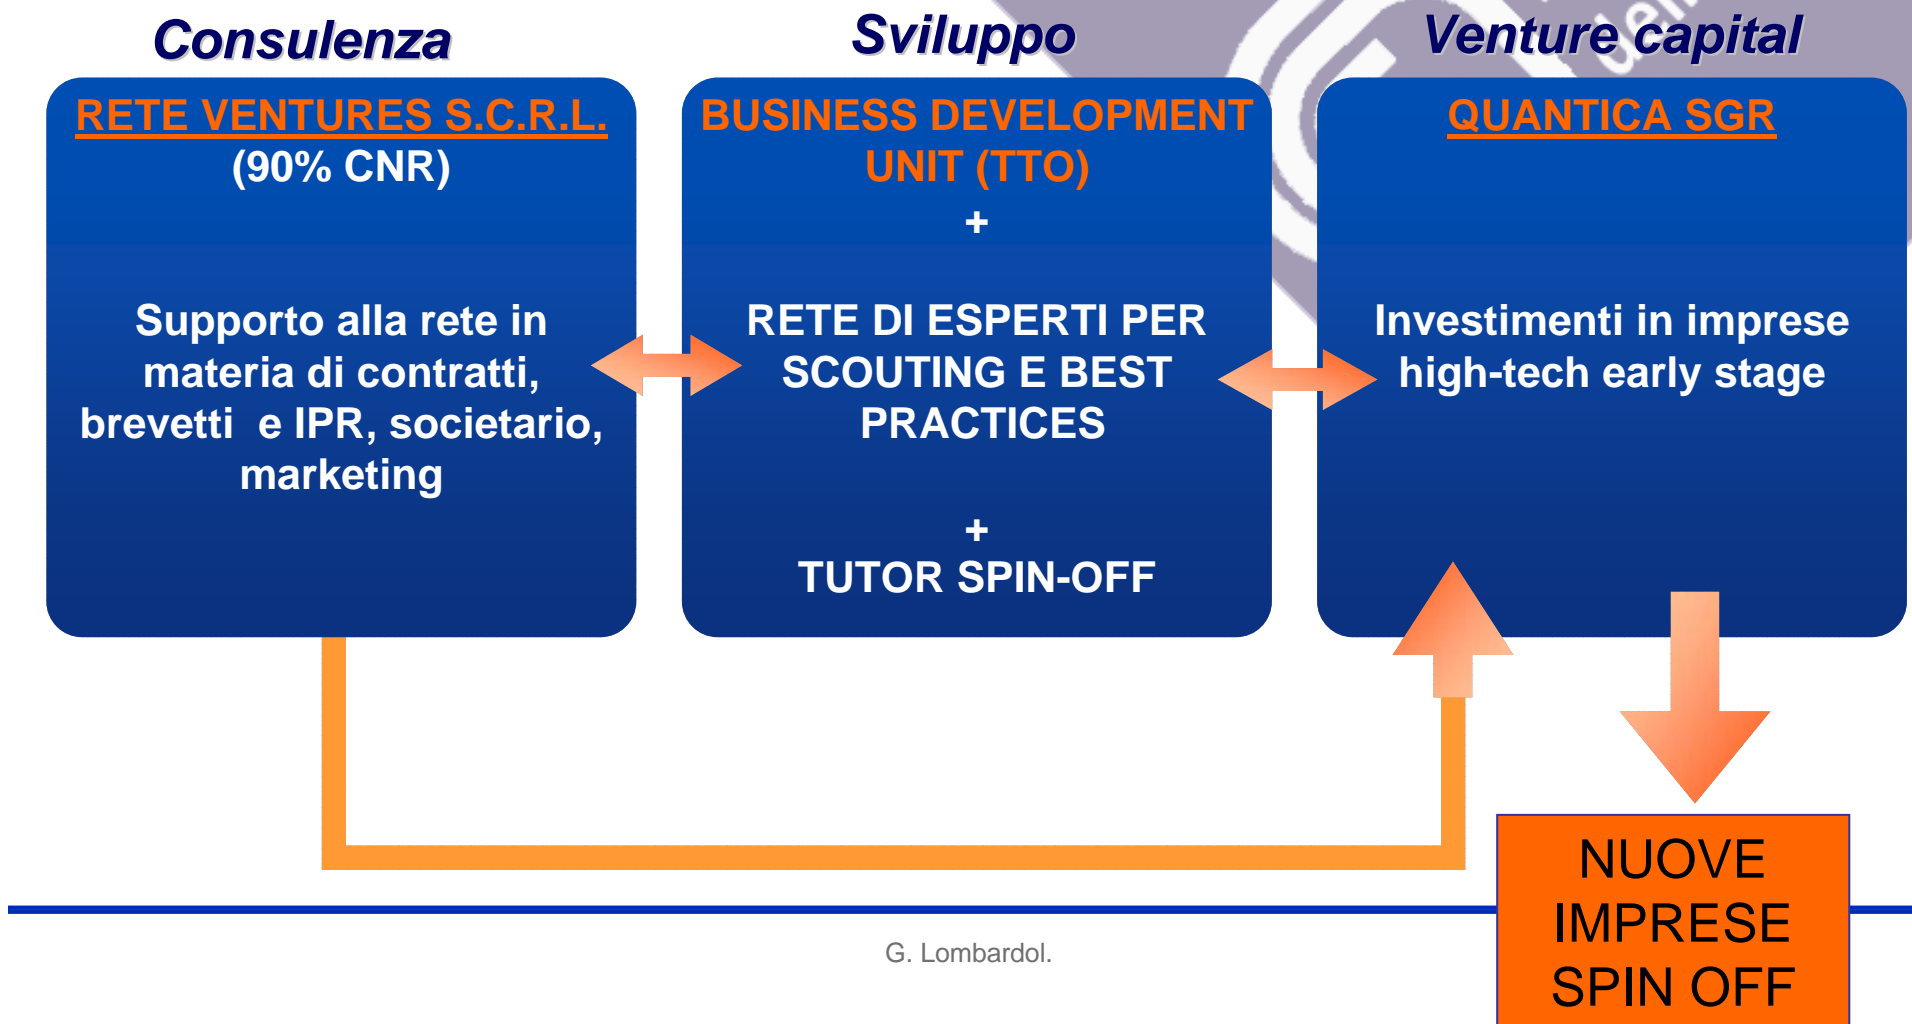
Consulenza

RETE VENTURES S.C.R.L.
(90% CNR)

Supporto alla rete in materia di contratti, brevetti e IPR, societario, marketing

Sviluppo

BUSINESS DEVELOPMENT UNIT (TTO)
+

RETE DI ESPERTI PER SCOUTING E BEST PRACTICES

+
TUTOR SPIN-OFF

Venture capital

QUANTICA SGR

Investimenti in imprese high-tech early stage

NUOVE IMPRESE SPIN OFF

G. Lombardol.